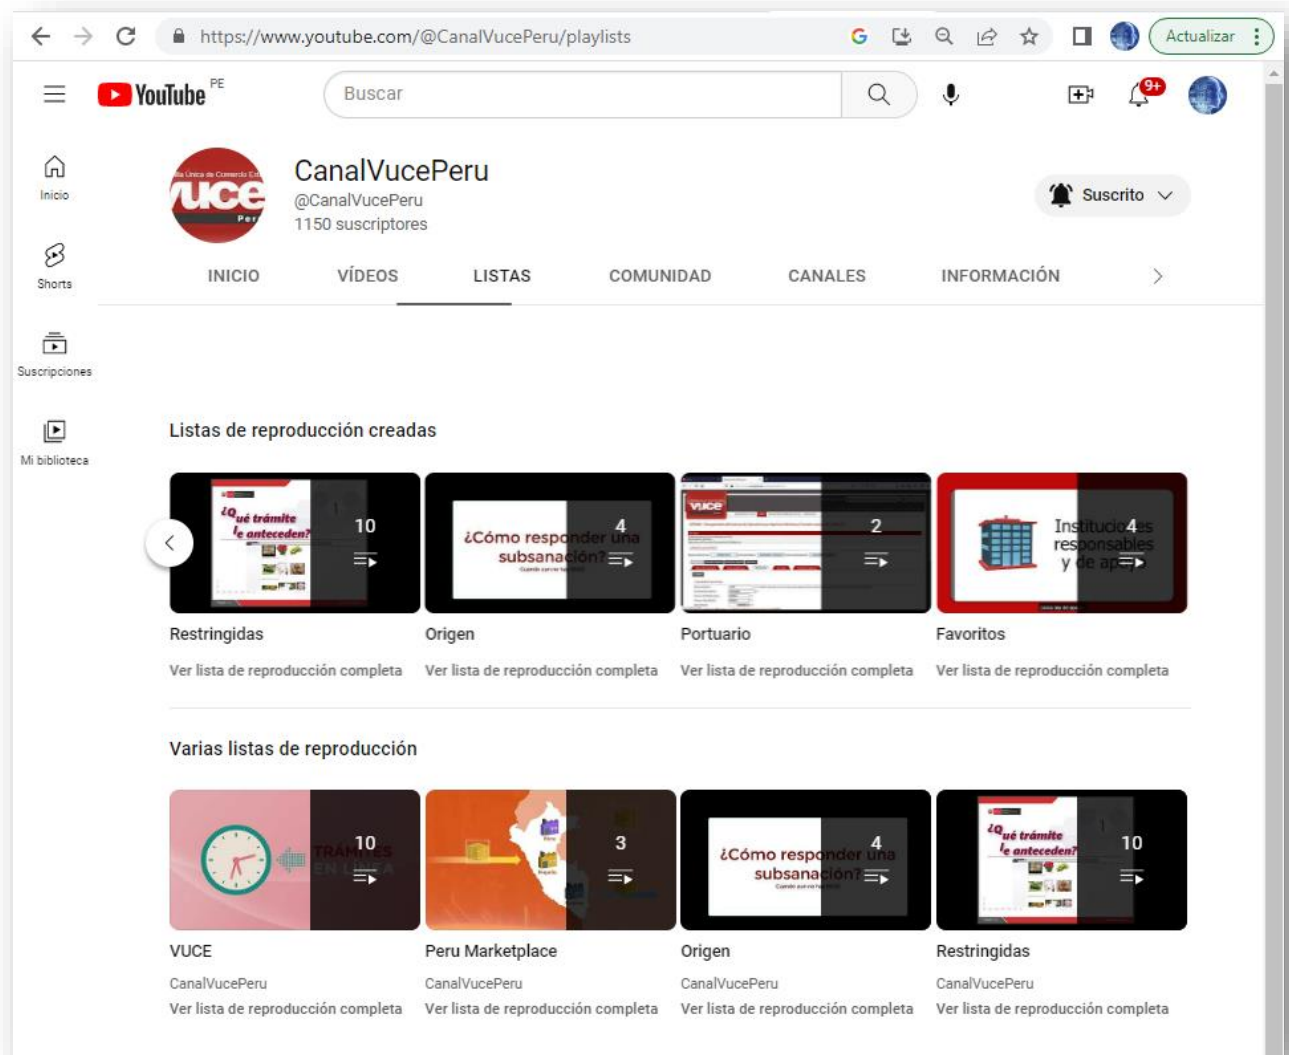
https://www.youtube.com/@CanalVucePeru/playlists

Actualizar

YouTube PE

Buscar

9+

Inicio

Shorts

Suscripciones

Mi biblioteca

VUCE Perú

CanalVucePeru

@CanalVucePeru

1150 suscriptores

Suscrito

INICIO VÍDEOS LISTAS COMUNIDAD CANALES INFORMACIÓN

Listas de reproducción creadas

¿Qué trámite le anteceden?

10

¿Cómo responder una subsanación?

4

VUCE

2

Instituciones responsables y de apoyo

4

Restringidas

Ver lista de reproducción completa

Origen

Ver lista de reproducción completa

Portuario

Ver lista de reproducción completa

Favoritos

Ver lista de reproducción completa

Varias listas de reproducción

TRÁMITES EN LÍNEA

10

3

¿Cómo responder una subsanación?

4

¿Qué trámite le anteceden?

10

VUCE

CanalVucePeru

Ver lista de reproducción completa

Peru Marketplace

CanalVucePeru

Ver lista de reproducción completa

Origen

CanalVucePeru

Ver lista de reproducción completa

Restringidas

CanalVucePeru

Ver lista de reproducción completa